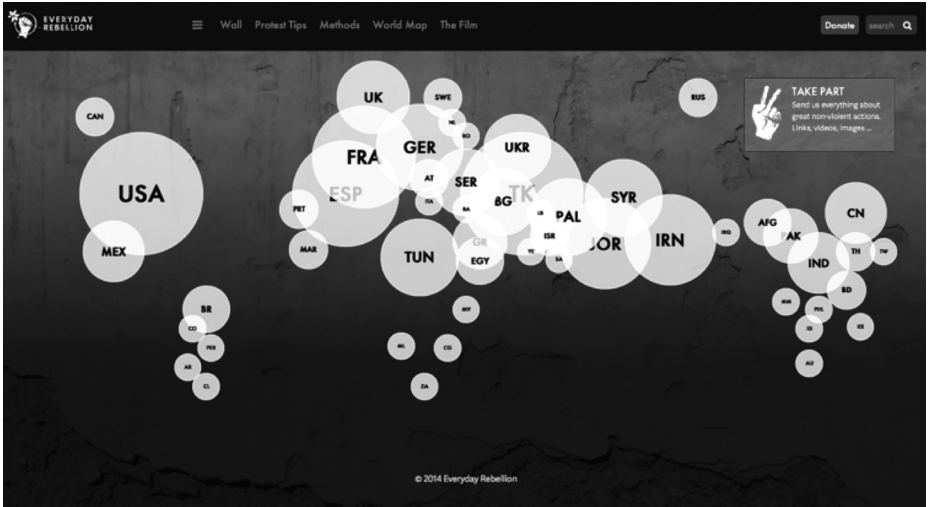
EVERYDAY REBELLION

Wall Protest Tips Methods World Map The Film

Donate search

TAKE PART
Send us everything about great non-violent actions. Links, videos, images ...

CAN
USA
MEX
UK
SWE
NL
BO
FRA
GER
UKR
RUS
ESP
PRT
AT
SER
ITA
BA
TK
BG
SYR
MAR
TUN
GR
EGY
LB
ISR
PAL
JOR
IRN
IRQ
AFG
PAK
CN
TH
TW
IND
BD
YE
SA
MY
BR
CO
PER
AR
CL
ML
CG
ZA
MM
PHL
ID
KE
AU

© 2014 Everyday Rebellion